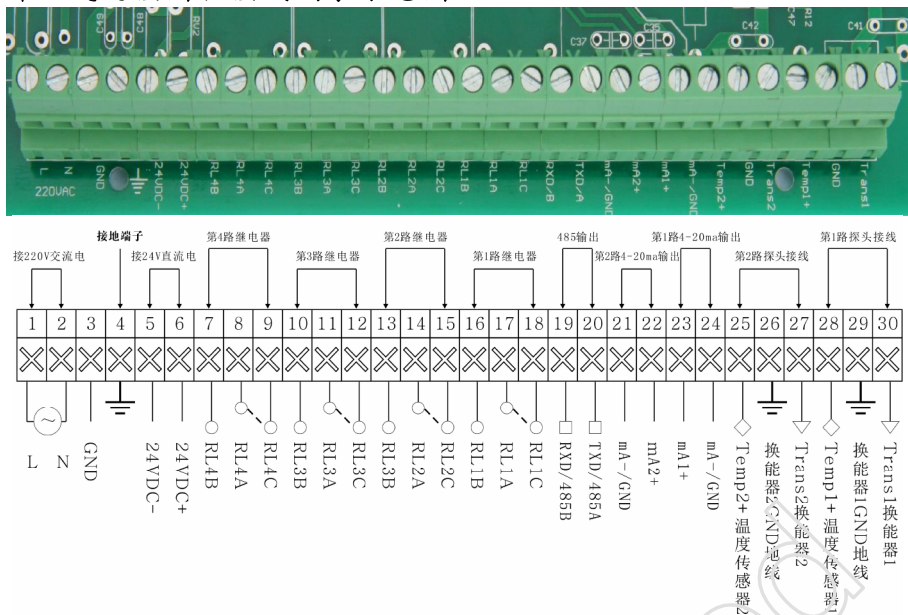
L N 220VAC GND 24VDC- 24VDC+ RL4B RL4A RL4C RL3B RL3A RL3C RL2B RL2A RL2C RL1B RL1A RL1C RXD-B TXD-A mA-/GND mA2+ mA1+ mA-/GND Temp2+ GND Trans2 Temp1+ GND Trans1

C42 C41 C37 C36

接地端子
第4路继电器
第2路继电器
485输出
第1路4-20ma输出
第1路探头接线
接220V交流电
接24V直流电
第3路继电器
第1路继电器
第2路4-20ma输出
第2路探头接线

| 1 | 2 | 3 | 4 | 5 | 6 | 7 | 8 | 9 | 10 | 11 | 12 | 13 | 14 | 15 | 16 | 17 | 18 | 19 | 20 | 21 | 22 | 23 | 24 | 25 | 26 | 27 | 28 | 29 | 30 |
|---|---|---|---|---|---|---|---|---|---|---|---|---|---|---|---|---|---|---|---|---|---|---|---|---|---|---|---|---|---|

L N GND 24VDC- 24VDC+ RL4B RL4A RL4C RL3B RL3A RL3C RL3B RL2A RL2C RL1B RL1A RL1C RXD/485B TXD/485A mA-/GND mA2+ mA1+ mA-/GND Temp2+温度传感器2 换能器2GND地线 Trans2换能器2 Temp1+温度传感器1 换能器1GND地线 Trans1换能器1